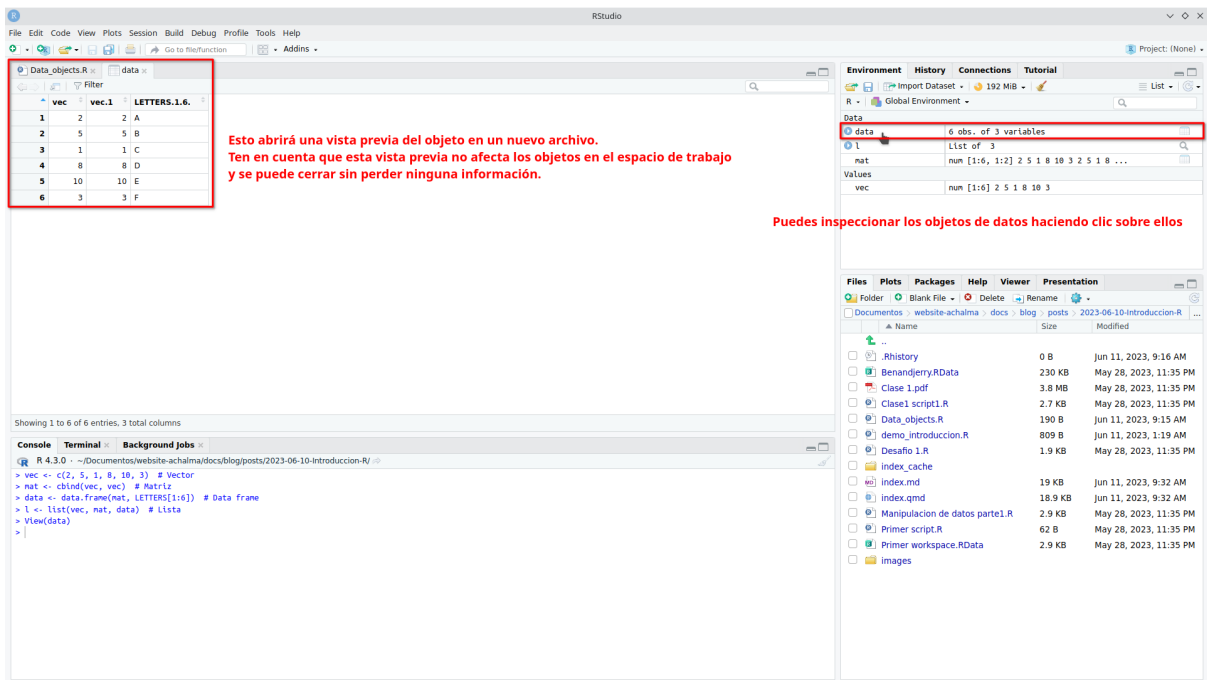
RStudio

File Edit Code View Plots Session Build Debug Profile Tools Help

Go to file/function · Addins ·

Project: (None)

Data_objects.R × data ×

Filter

| | vec | vec.1 | LETTERS.1.6. |
|---|---|---|---|
| 1 | 2 | 2 | A |
| 2 | 5 | 5 | B |
| 3 | 1 | 1 | C |
| 4 | 8 | 8 | D |
| 5 | 10 | 10 | E |
| 6 | 3 | 3 | F |

Esto abrirá una vista previa del objeto en un nuevo archivo.
Ten en cuenta que esta vista previa no afecta los objetos en el espacio de trabajo y se puede cerrar sin perder ninguna información.

Showing 1 to 6 of 6 entries, 3 total columns

Console Terminal × Background Jobs ×

R 4.3.0 · ~/Documentos/website-achalma/docs/blog/posts/2023-06-10-Introduccion-R/

> vec <- c(2, 5, 1, 8, 10, 3) # Vector
> mat <- cbind(vec, vec) # Matriz
> data <- data.frame(mat, LETTERS[1:6]) # Data frame
> l <- list(vec, mat, data) # Lista
> View(data)
>

Environment History Connections Tutorial

Import Dataset · 192 MiB · List ·

R · Global Environment ·

Data
data 6 obs. of 3 variables
l List of 3
mat num [1:6, 1:2] 2 5 1 8 10 3 2 5 1 8 ...
Values
vec num [1:6] 2 5 1 8 10 3

Puedes inspeccionar los objetos de datos haciendo clic sobre ellos

Files Plots Packages Help Viewer Presentation

Folder Blank File · Delete Rename ·

Documentos › website-achalma › docs › blog › posts › 2023-06-10-Introduccion-R › ...

| Name | Size | Modified |
|---|---|---|
| .. | | |
| .Rhistory | 0 B | Jun 11, 2023, 9:16 AM |
| Benandjerry.RData | 230 KB | May 28, 2023, 11:35 PM |
| Clase 1.pdf | 3.8 MB | May 28, 2023, 11:35 PM |
| Clase1 script1.R | 2.7 KB | May 28, 2023, 11:35 PM |
| Data_objects.R | 190 B | Jun 11, 2023, 9:15 AM |
| demo_introduccion.R | 809 B | Jun 11, 2023, 1:19 AM |
| Desafio 1.R | 1.9 KB | May 28, 2023, 11:35 PM |
| index_cache | | |
| index.md | 19 KB | Jun 11, 2023, 9:32 AM |
| index.qmd | 18.9 KB | Jun 11, 2023, 9:32 AM |
| Manipulacion de datos parte1.R | 2.9 KB | May 28, 2023, 11:35 PM |
| Primer script.R | 62 B | May 28, 2023, 11:35 PM |
| Primer workspace.RData | 2.9 KB | May 28, 2023, 11:35 PM |
| images | | |